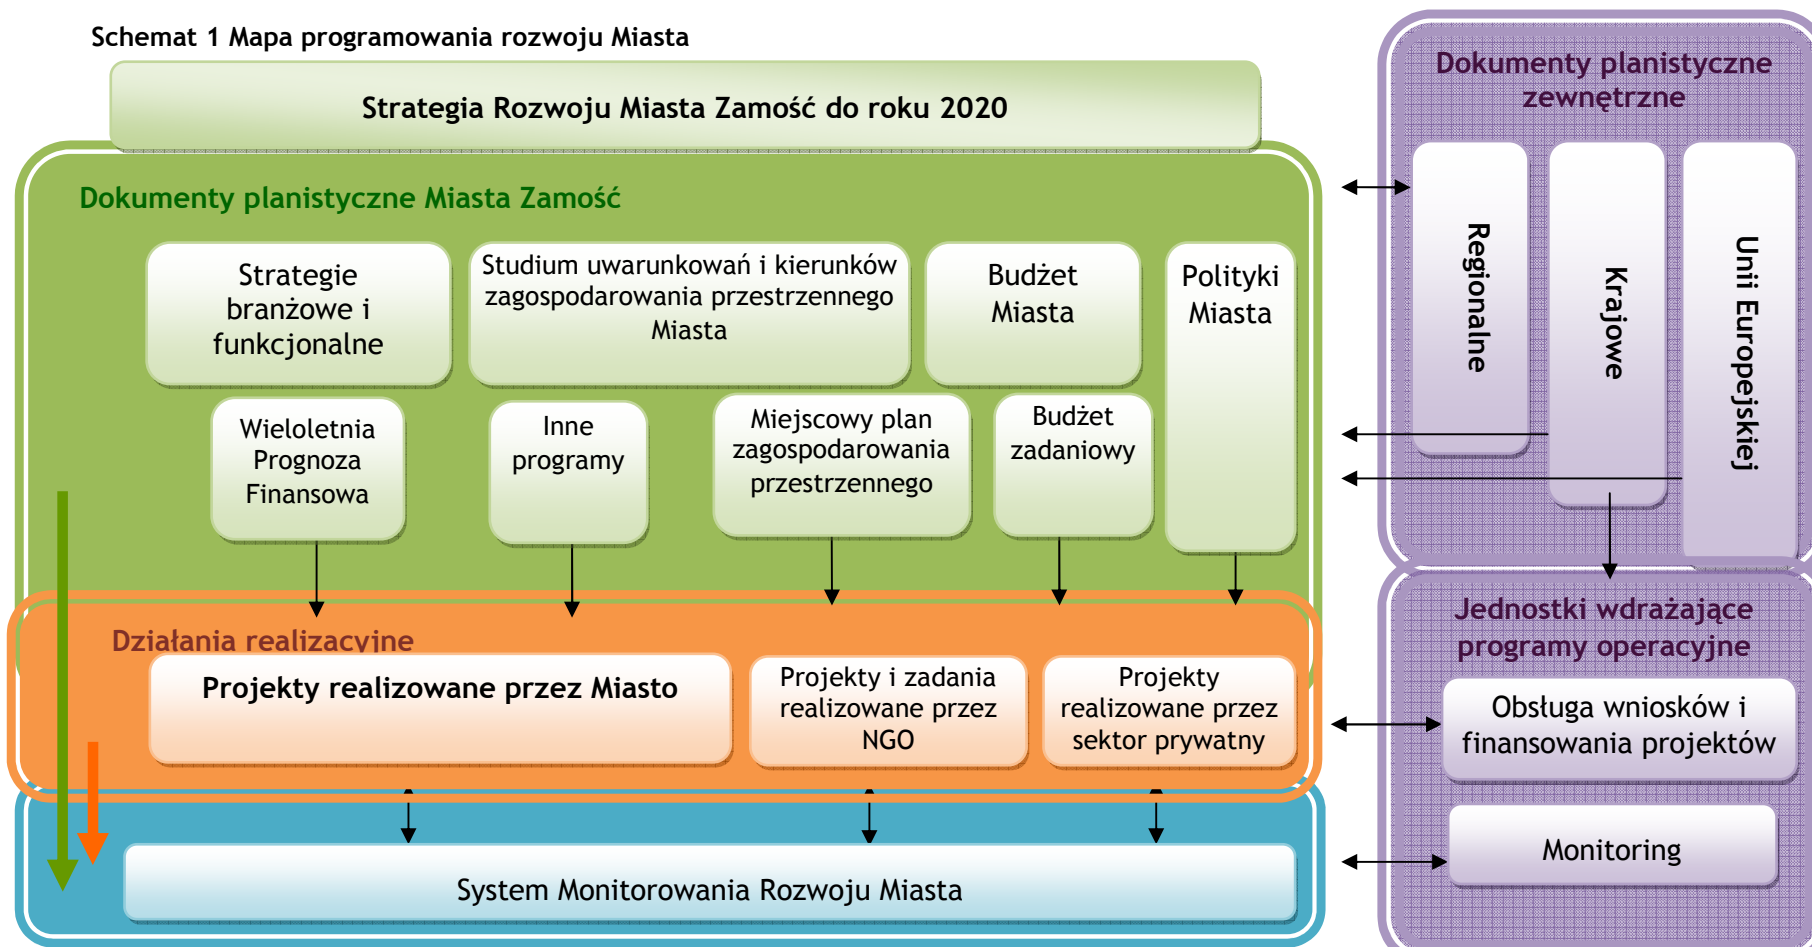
Schemat 1 Mapa programowania rozwoju Miasta

Strategia Rozwoju Miasta Zamość do roku 2020

Dokumenty planistyczne Miasta Zamość

Strategie branżowe i funkcjonalne

Studium uwarunkowań i kierunków zagospodarowania przestrzennego Miasta

Budżet Miasta

Polityki Miasta

Wieloletnia Prognoza Finansowa

Inne programy

Miejscowy plan zagospodarowania przestrzennego

Budżet zadaniowy

Działania realizacyjne

Projekty realizowane przez Miasto

Projekty i zadania realizowane przez NGO

Projekty realizowane przez sektor prywatny

System Monitorowania Rozwoju Miasta

Dokumenty planistyczne zewnętrzne

Regionalne

Krajowe

Unii Europejskiej

Jednostki wdrażające programy operacyjne

Obsługa wniosków i finansowania projektów

Monitoring